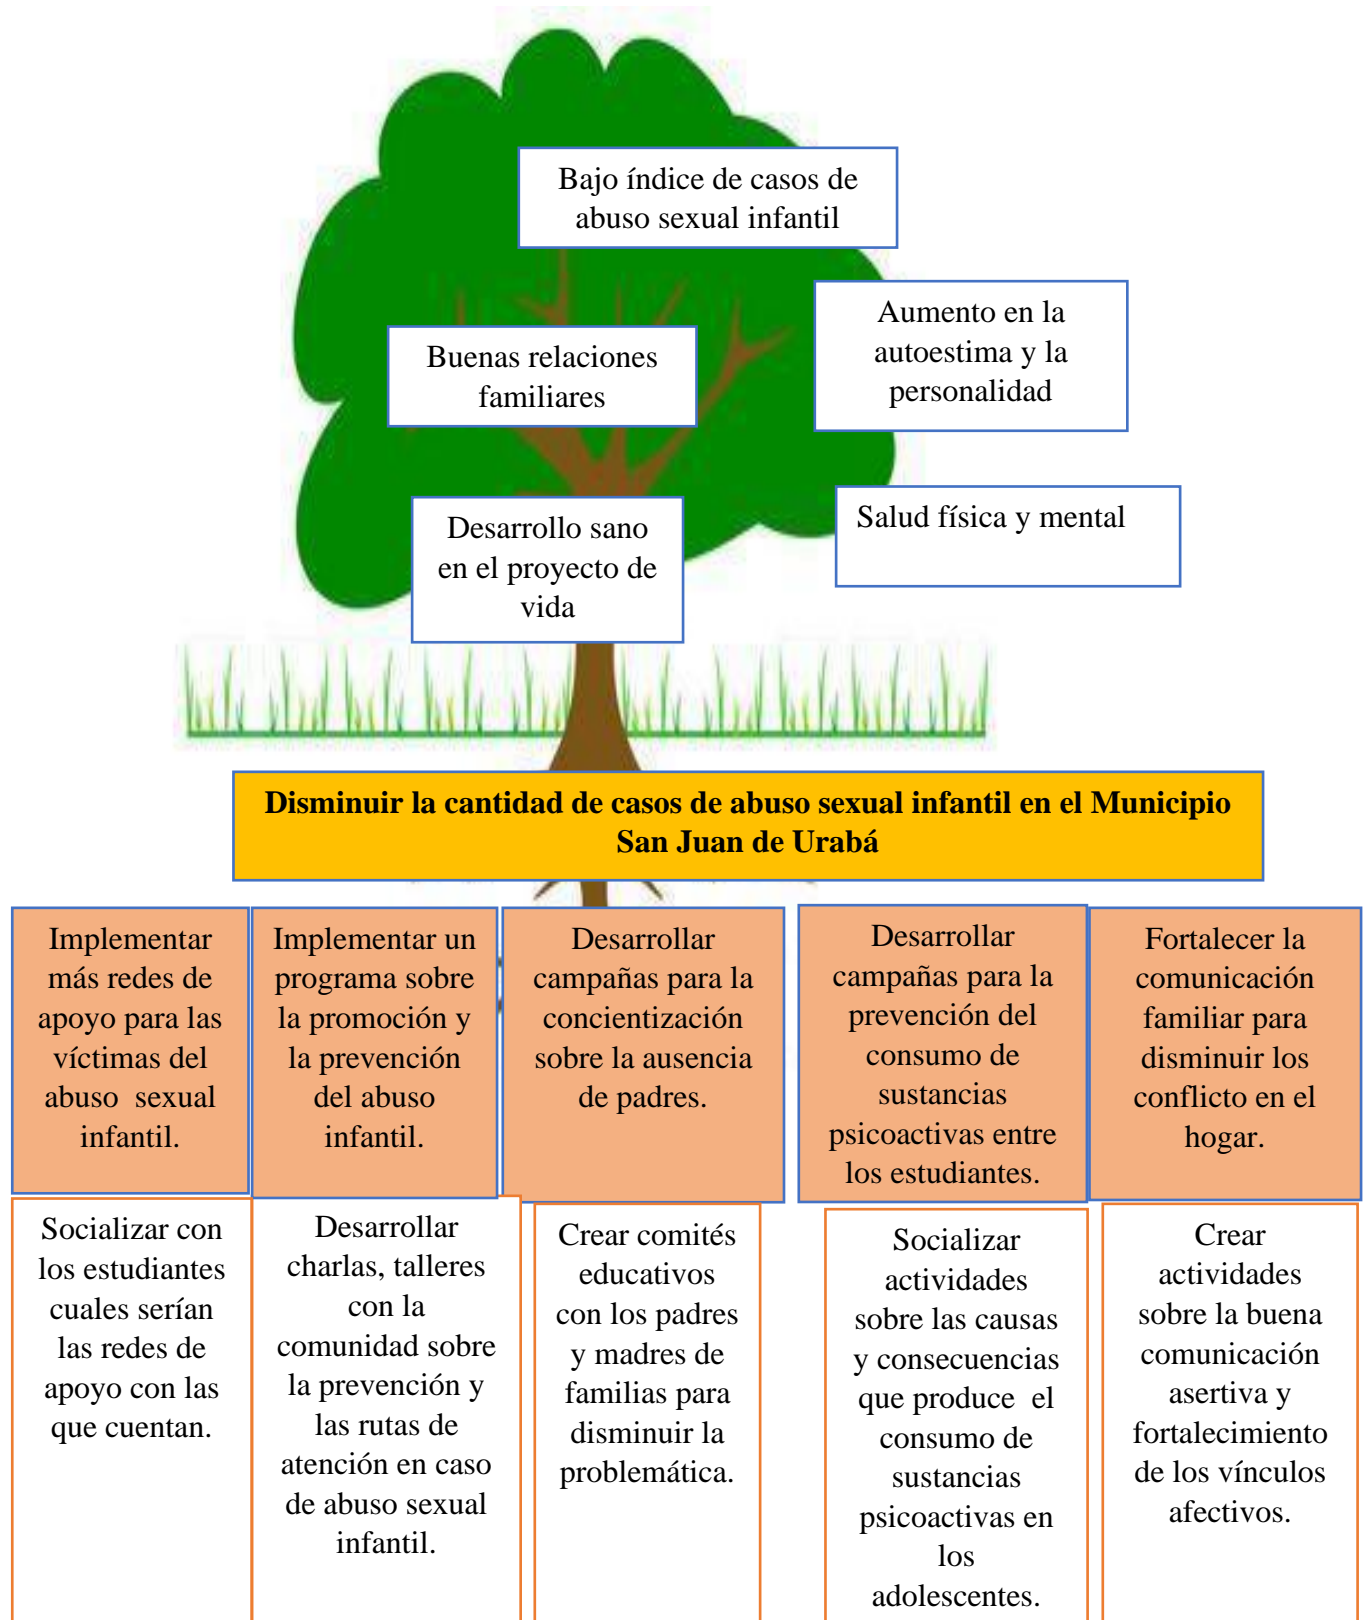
Bajo índice de casos de abuso sexual infantil

Aumento en la autoestima y la personalidad

Buenas relaciones familiares

Desarrollo sano en el proyecto de vida

Salud física y mental

**Disminuir la cantidad de casos de abuso sexual infantil en el Municipio San Juan de Urabá**

Implementar más redes de apoyo para las víctimas del abuso sexual infantil.

Implementar un programa sobre la promoción y la prevención del abuso infantil.

Desarrollar campañas para la concientización sobre la ausencia de padres.

Desarrollar campañas para la prevención del consumo de sustancias psicoactivas entre los estudiantes.

Fortalecer la comunicación familiar para disminuir los conflicto en el hogar.

Socializar con los estudiantes cuales serían las redes de apoyo con las que cuentan.

Desarrollar charlas, talleres con la comunidad sobre la prevención y las rutas de atención en caso de abuso sexual infantil.

Crear comités educativos con los padres y madres de familias para disminuir la problemática.

Socializar actividades sobre las causas y consecuencias que produce el consumo de sustancias psicoactivas en los adolescentes.

Crear actividades sobre la buena comunicación asertiva y fortalecimiento de los vínculos afectivos.